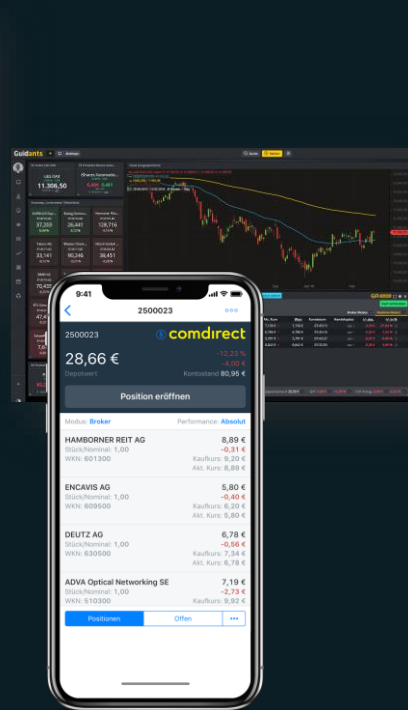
Guidants

11.306,50

37,203

26,441

128,716

33,141

90,346

38,451

9:41

2500023

2500023

comdirect

28,66 €

Depotwert

-12,23 %

-4,00 €

Kontostand 80,95 €

Position eröffnen

Modus: Broker

Performance: Absolut

HAMBORNER REIT AG

Stück/Nominal: 1,00

WKN: 601300

8,89 €

-0,31 €

Kaufkurs: 9,20 €

Akt. Kurs: 8,89 €

ENCAVIS AG

Stück/Nominal: 1,00

WKN: 609500

5,80 €

-0,40 €

Kaufkurs: 6,20 €

Akt. Kurs: 5,80 €

DEUTZ AG

Stück/Nominal: 1,00

WKN: 630500

6,78 €

-0,56 €

Kaufkurs: 7,34 €

Akt. Kurs: 6,78 €

ADVA Optical Networking SE

Stück/Nominal: 1,00

WKN: 510300

7,19 €

-2,73 €

Kaufkurs: 9,92 €

Positionen

Offen

•••